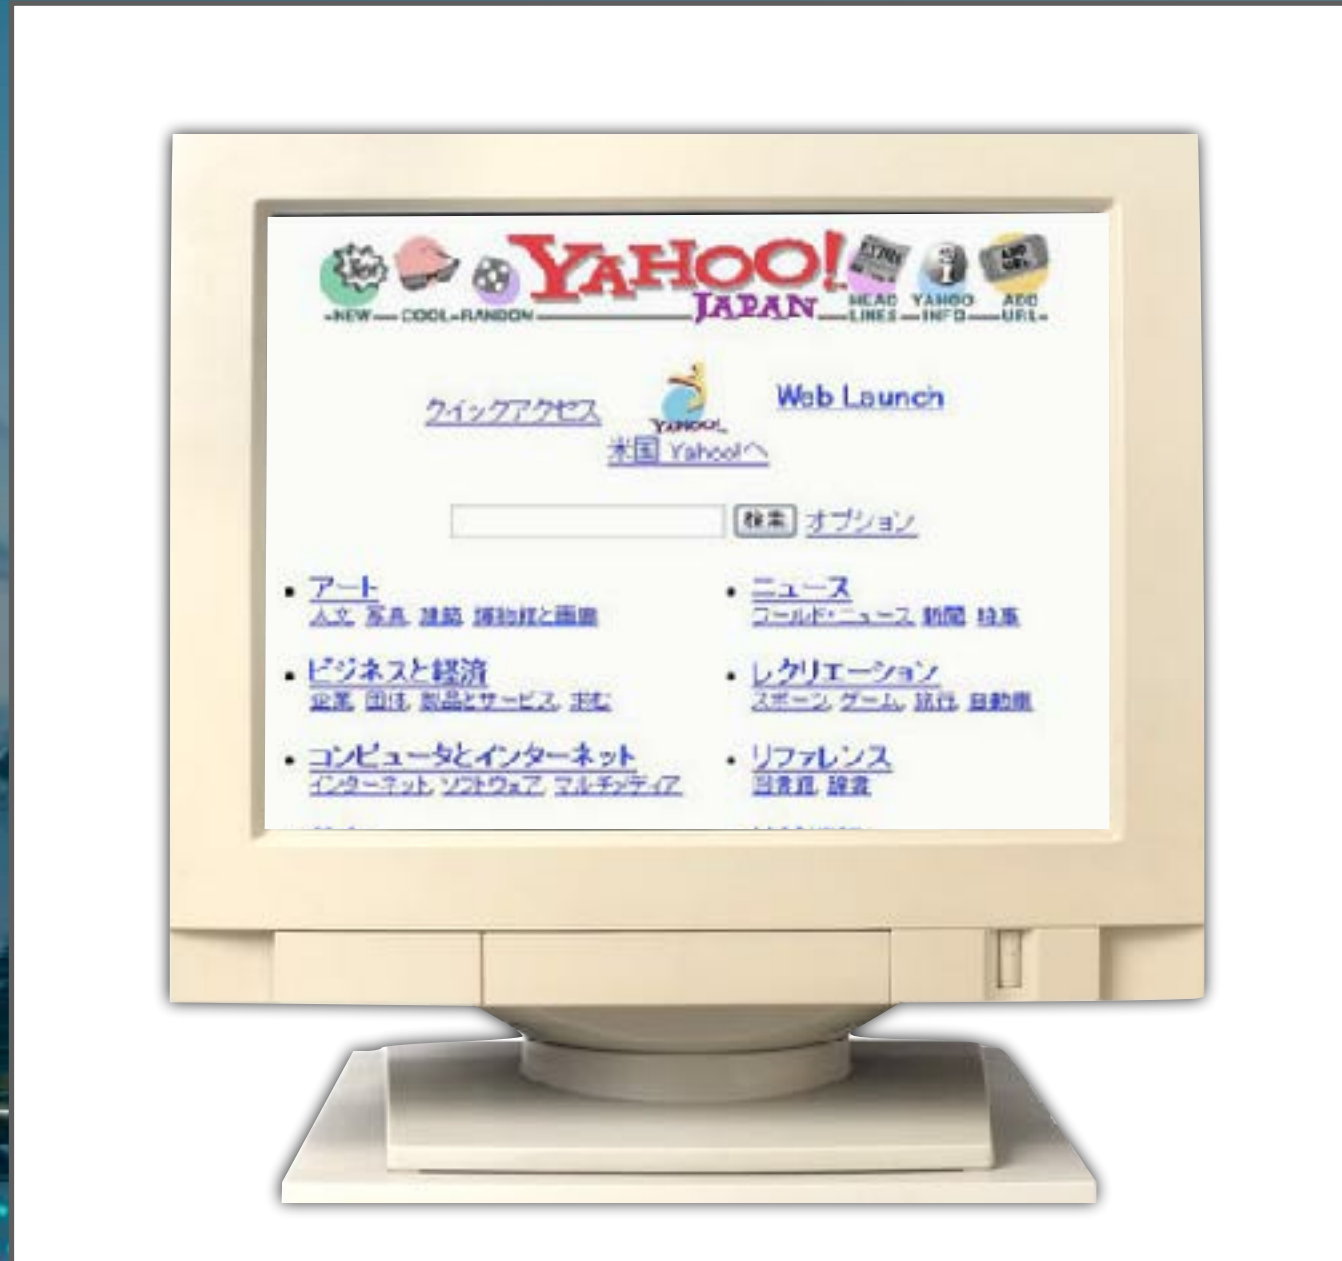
New! NEW COOL RANDOM YAHOO! JAPAN HEAD LINES YAHOO INFO ADD URL

クイックアクセス

YAHOO!

米国 Yahoo!へ

Web Launch

検索 オプション

• アート
人文 写真 建築 博物館と画廊

• ニュース
ワールド・ニュース 新聞 特集

• ビジネスと経済
企業 団体 製品とサービス 求む

• レクリエーション
スポーツ ゲーム 旅行 自動車

• コンピュータとインターネット
インターネット ソフトウェア マルチメディア

• リファレンス
図書館 辞書